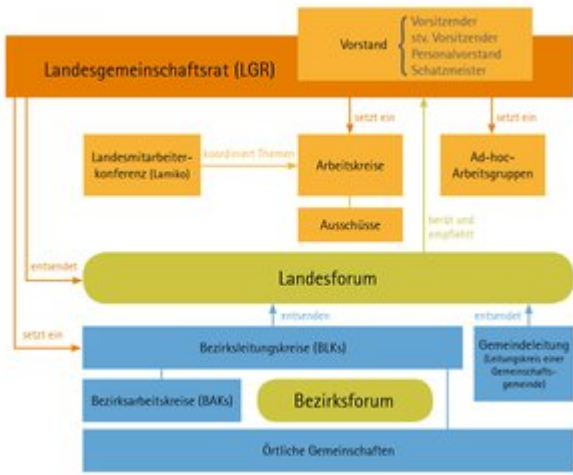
Landesgemeinschaftsrat (LGR)

Vorstand

Vorsitzender
stv. Vorsitzender
Personalvorstand
Schatzmeister

setzt ein

setzt ein

Landesmitarbeiterkonferenz (Lamiko)

koordiniert Themen

Arbeitskreise

Ad-hoc-Arbeitsgruppen

Ausschüsse

berät und empfiehlt

entsendet

Landesforum

setzt ein

entsenden

entsendet

Bezirksleitungskreise (BLKs)

Gemeindeleitung (Leitungskreis einer Gemeinschaftsgemeinde)

Bezirksarbeitskreise (BAKs)

Bezirksforum

Örtliche Gemeinschaften